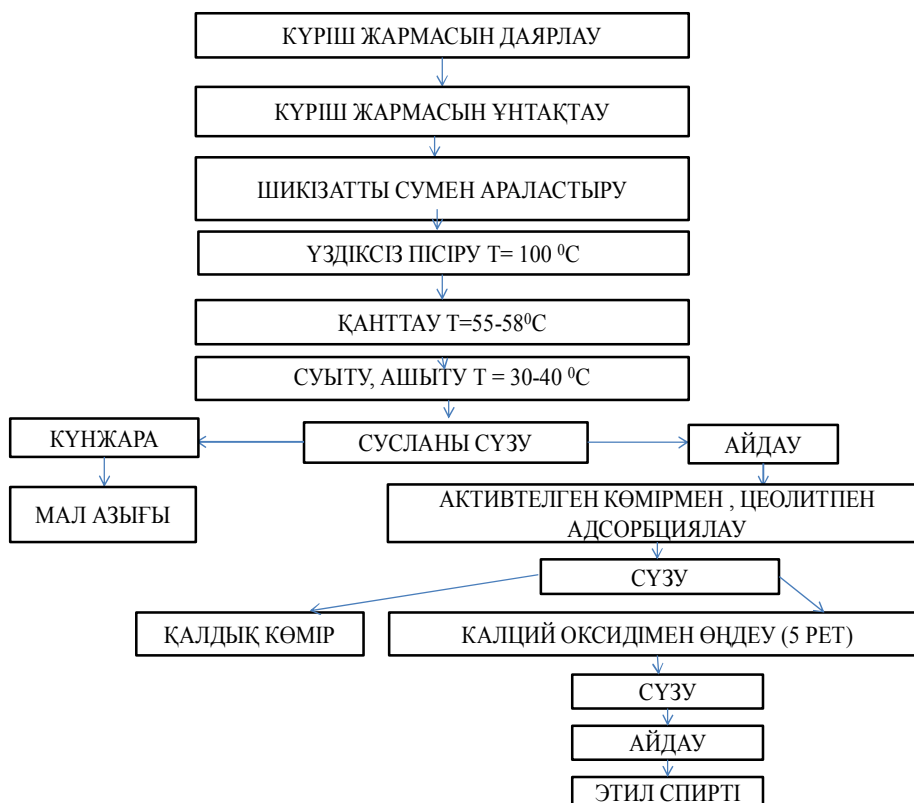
КҮРІШ ЖАРМАСЫН ДАЯРЛАУ

КҮРІШ ЖАРМАСЫН ҰНТАҚТАУ

ШИКІЗАТТЫ СУМЕН АРАЛАСТЫРУ

ҮЗДІКСІЗ ПІСІРУ Т= 100 $^0$С

ҚАНТТАУ Т=55-58$^0$С

СУЫТУ, АШЫТУ Т = 30-40 $^0$С

КҮНЖАРА

СУСЛАНЫ СҮЗУ

АЙДАУ

МАЛ АЗЫҒЫ

АКТИВТЕЛГЕН КӨМІРМЕН , ЦЕОЛИТПЕН АДСОРБЦИЯЛАУ

СҮЗУ

ҚАЛДЫҚ КӨМІР

КАЛЦИЙ ОКСИДІМЕН ӨҢДЕУ (5 РЕТ)

СҮЗУ

АЙДАУ

ЭТИЛ СПИРТІ